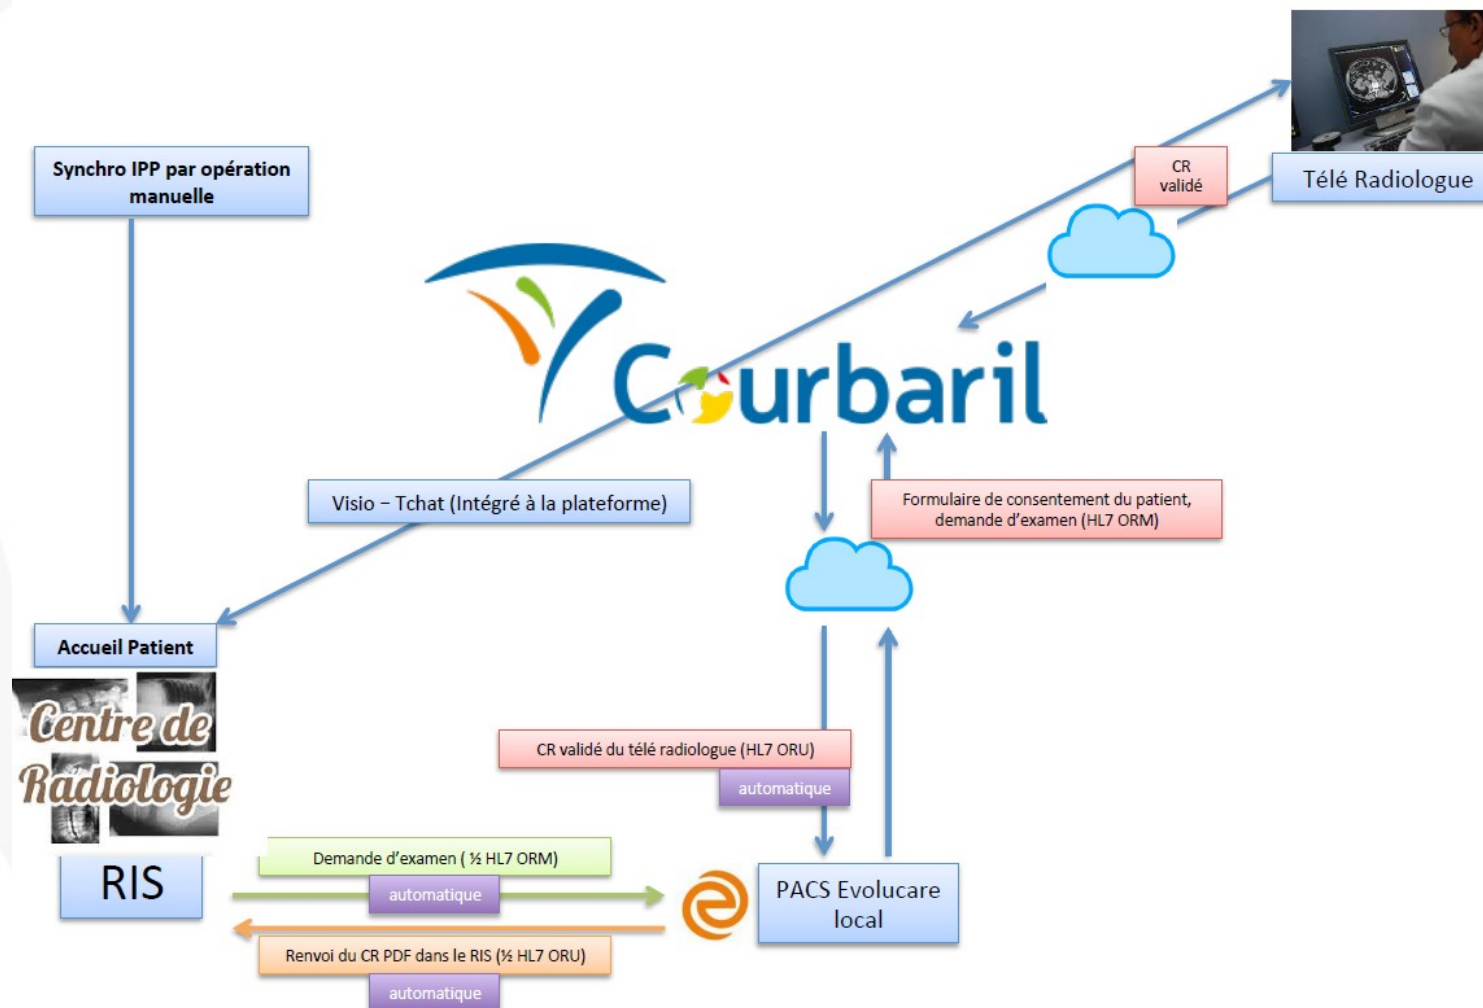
Synchro IPP par opération manuelle

CR validé

Télé Radiologue

Courbaril

Visio – Tchat (Intégré à la plateforme)

Formulaire de consentement du patient, demande d'examen (HL7 ORM)

Accueil Patient

Centre de Radiologie

CR validé du télé radiologue (HL7 ORU)

automatique

RIS

Demande d'examen ( ½ HL7 ORM)

automatique

PACS Evolucare local

Renvoi du CR PDF dans le RIS (½ HL7 ORU)

automatique